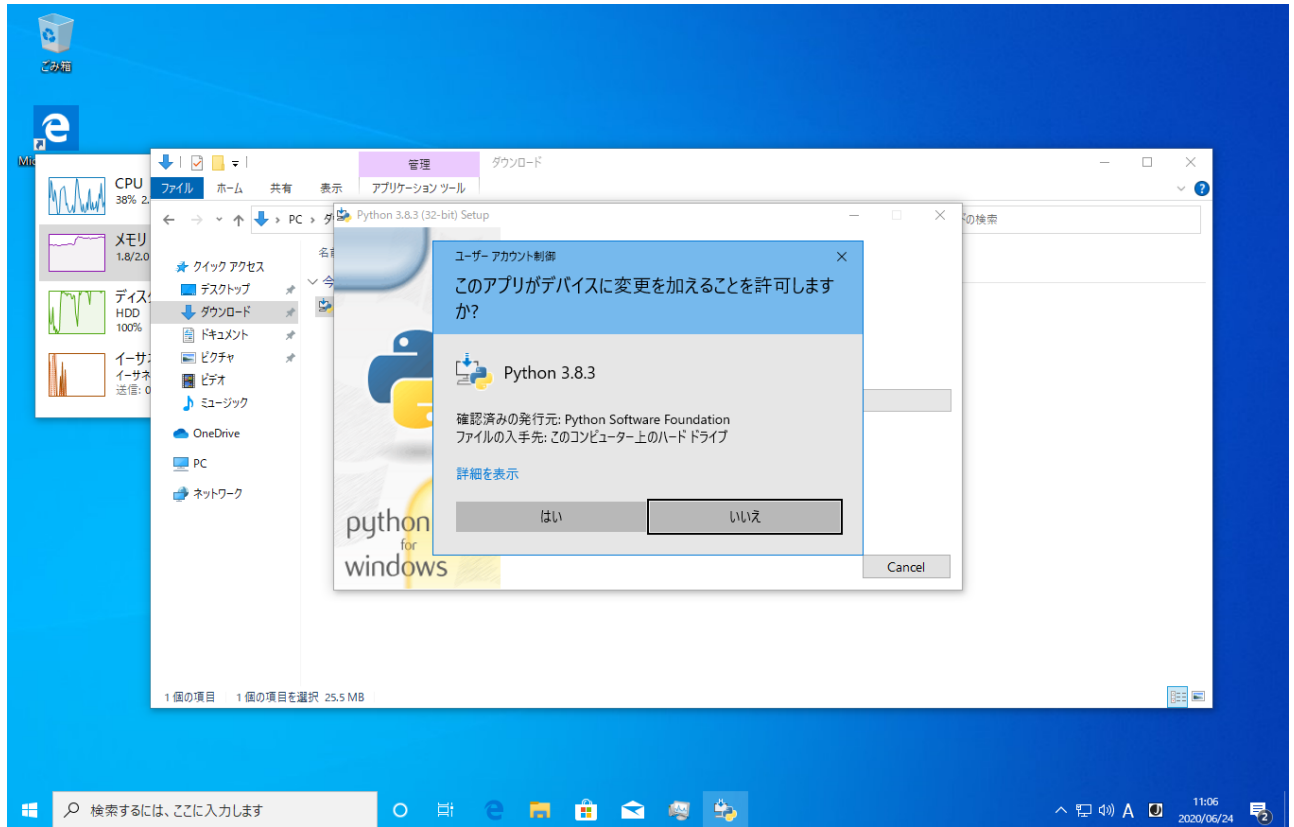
ごみ箱

Mic

CPU
38% 2.

メモリ
1.8/2.0

ディス
HDD
100%

イーサ
イーサネ
送信: 0

管理
ダウンロード
ファイル
ホーム
共有
表示
アプリケーション ツール

PC › ダ

の検索

クイック アクセス
デスクトップ
ダウンロード
ドキュメント
ピクチャ
ビデオ
ミュージック
OneDrive
PC
ネットワーク

名
今

Python 3.8.3 (32-bit) Setup

python
for
windows

Cancel

ユーザー アカウント制御
このアプリがデバイスに変更を加えることを許可しますか?

Python 3.8.3

確認済みの発行元: Python Software Foundation
ファイルの入手先: このコンピューター上のハード ドライブ

詳細を表示

はい
いいえ

1 個の項目　1 個の項目を選択 25.5 MB

検索するには、ここに入力します

A

11:06
2020/06/24

2